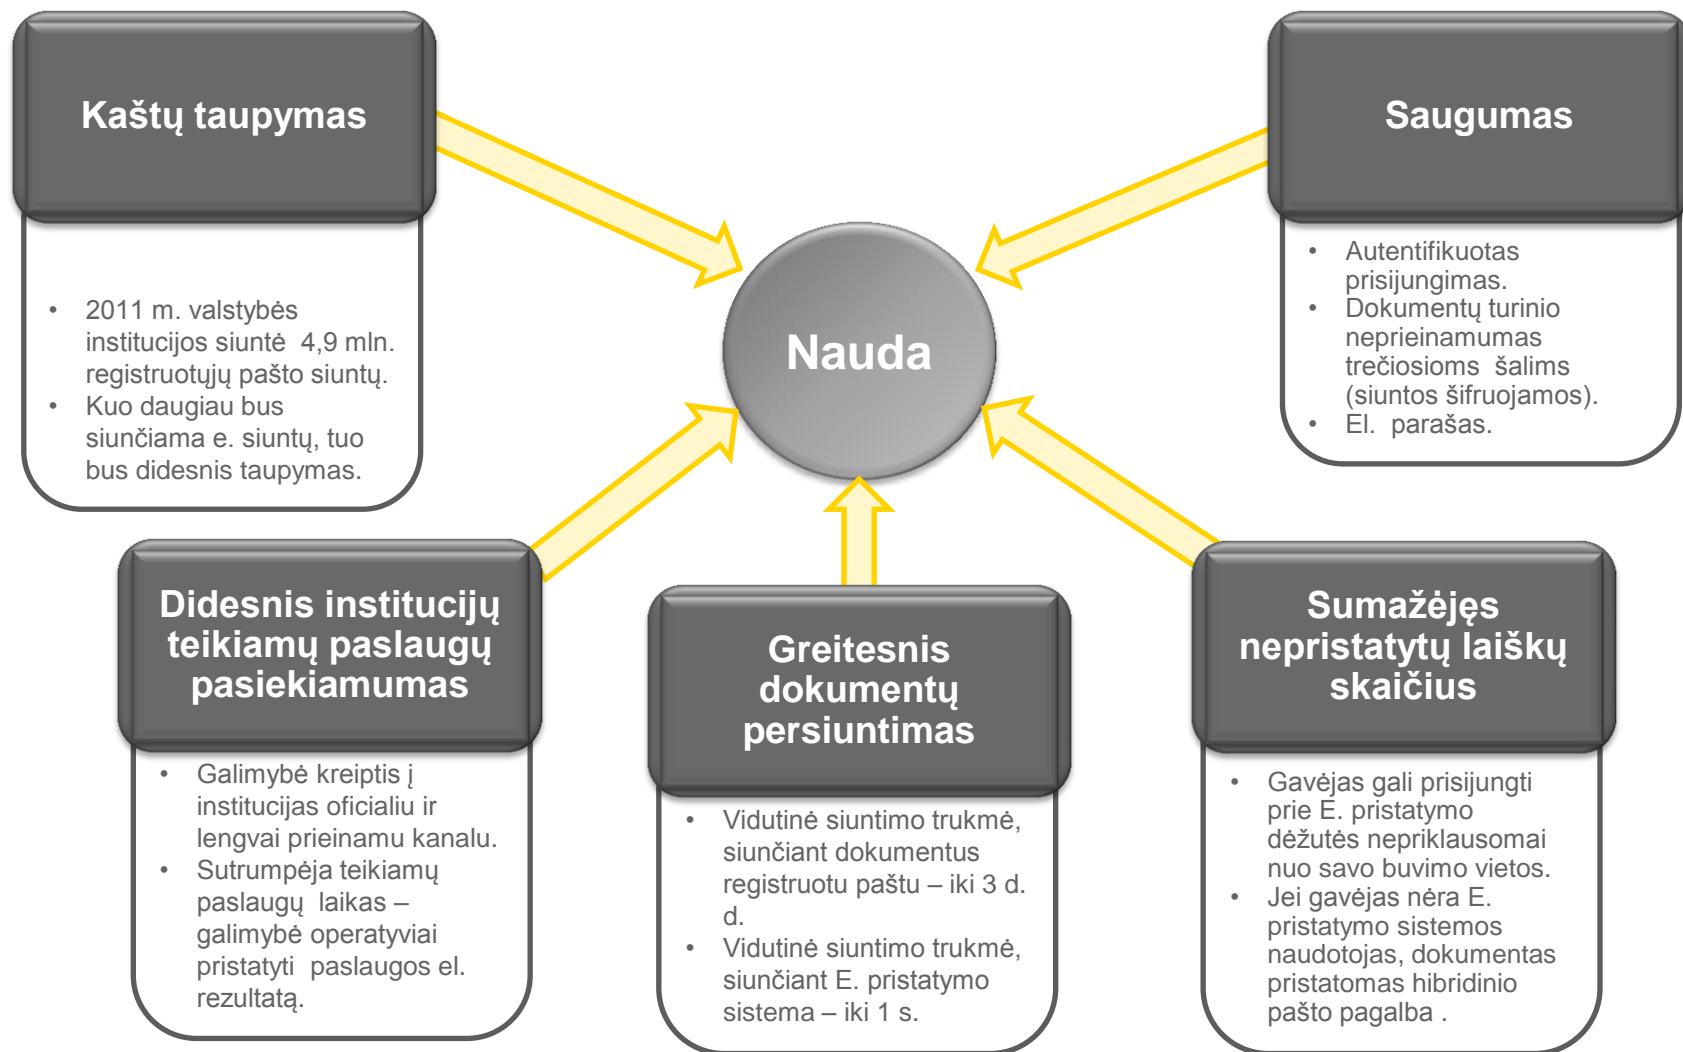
Kaštų taupymas

- 2011 m. valstybės institucijos siuntė 4,9 mln. registruotųjų pašto siuntų.
- Kuo daugiau bus siunčiama e. siuntų, tuo bus didesnis taupymas.

Saugumas

- Autentifikuotas prisijungimas.
- Dokumentų turinio neprieinamumas trečiosioms šalims (siuntos šifruojamos).
- El. parašas.

Nauda

Didesnis institucijų teikiamų paslaugų pasiekiamumas

- Galimybė kreiptis į institucijas oficialiu ir lengvai prieinamu kanalu.
- Sutrumpėja teikiamų paslaugų laikas – galimybė operatyviai pristatyti paslaugos el. rezultatą.

Greitesnis dokumentų persiuntimas

- Vidutinė siuntimo trukmė, siunčiant dokumentus registruotu paštu – iki 3 d. d.
- Vidutinė siuntimo trukmė, siunčiant E. pristatymo sistema – iki 1 s.

Sumažėjęs nepristatytų laiškų skaičius

- Gavėjas gali prisijungti prie E. pristatymo dėžutės nepriklausomai nuo savo buvimo vietos.
- Jei gavėjas nėra E. pristatymo sistemos naudotojas, dokumentas pristatomas hibridinio pašto pagalba .